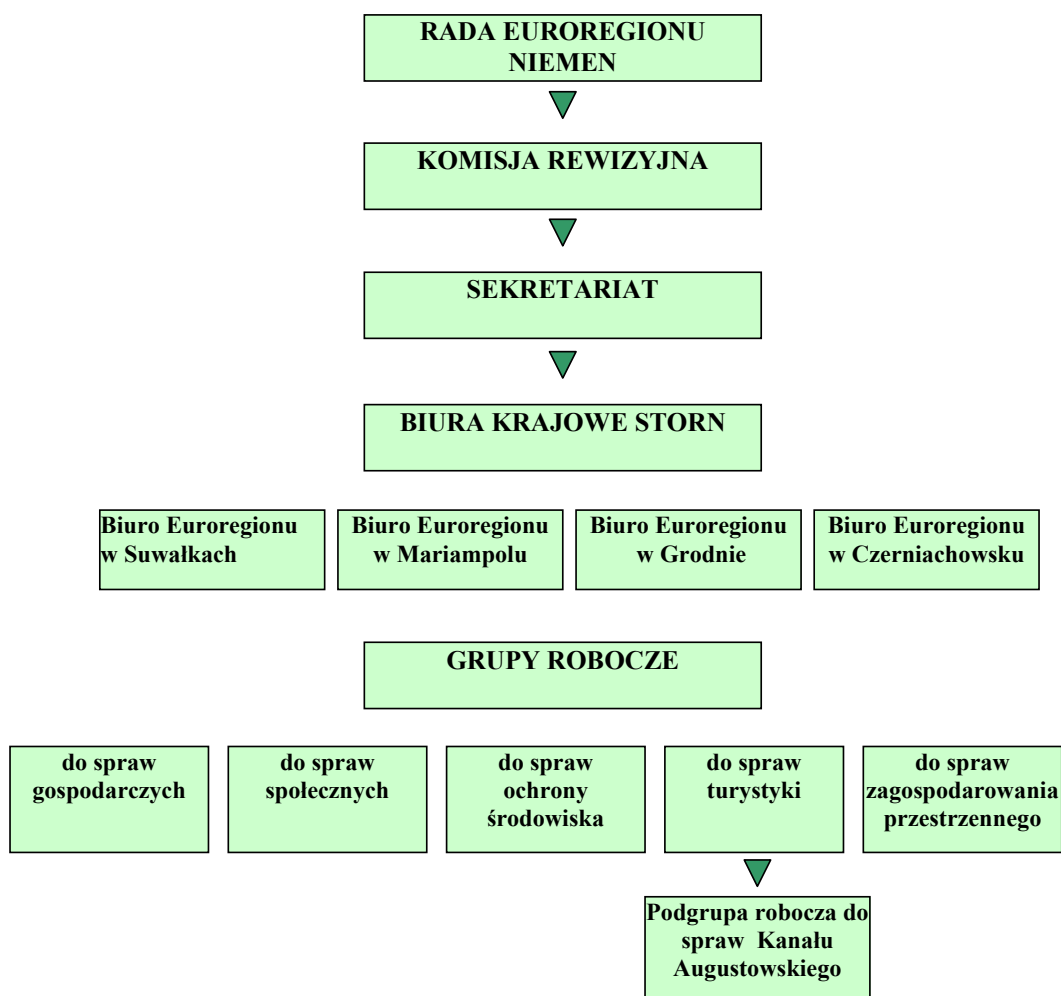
RADA EUROREGIONU NIEMEN

KOMISJA REWIZYJNA

SEKRETARIAT

BIURA KRAJOWE STORN

Biuro Euroregionu w Suwałkach

Biuro Euroregionu w Mariampolu

Biuro Euroregionu w Grodnie

Biuro Euroregionu w Czerniachowsku

GRUPY ROBOCZE

do spraw gospodarczych

do spraw społecznych

do spraw ochrony środowiska

do spraw turystyki

do spraw zagospodarowania przestrzennego

Podgrupa robocza do spraw Kanału Augustowskiego